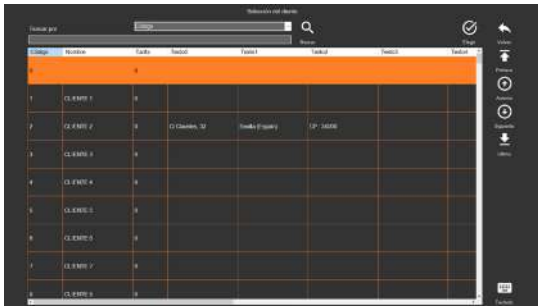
Selección del cliente

Buscar por

Código

Buscar

Elegir

Volver

Primero

Anterior

Siguiente

Último

Teclado

| Código | Nombre | Tarifa | Texto1 | Texto2 | Texto3 | Texto4 | Texto5 |
|---|---|---|---|---|---|---|---|
| 0 | | 0 | | | | | |
| 1 | CLIENTE 1 | 0 | | | | | |
| 2 | CLIENTE 2 | 0 | C/ Cliente, 32 | Sevilla (España) | CP : 14000 | | |
| 3 | CLIENTE 3 | 0 | | | | | |
| 4 | CLIENTE 4 | 0 | | | | | |
| 5 | CLIENTE 5 | 0 | | | | | |
| 6 | CLIENTE 6 | 0 | | | | | |
| 7 | CLIENTE 7 | 0 | | | | | |
| 8 | CLIENTE 8 | 0 | | | | | |